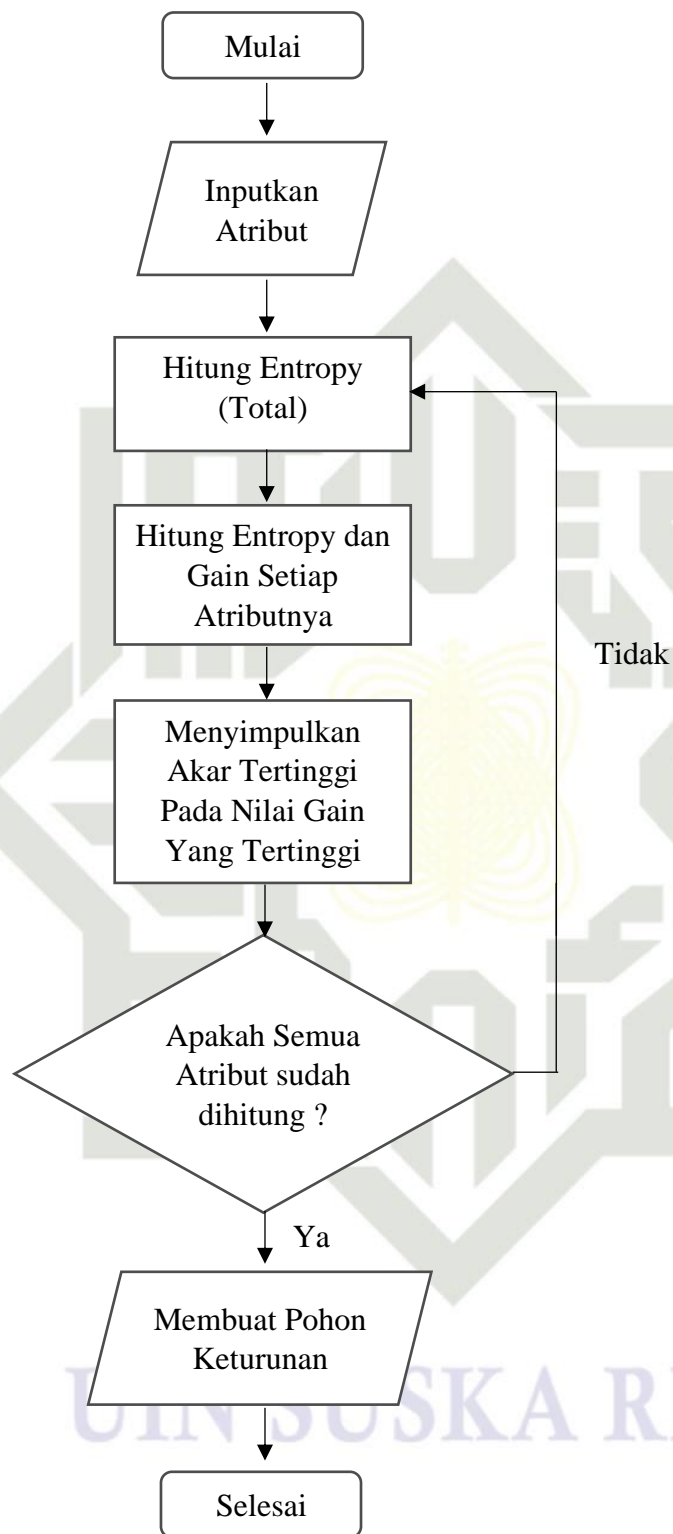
Mulai

Inputkan Atribut

Hitung Entropy (Total)

Hitung Entropy dan Gain Setiap Atributnya

Tidak

Menyimpulkan Akar Tertinggi Pada Nilai Gain Yang Tertinggi

Apakah Semua Atribut sudah dihitung ?

Ya

Membuat Pohon Keturunan

Selesai

UIN SUSKA R